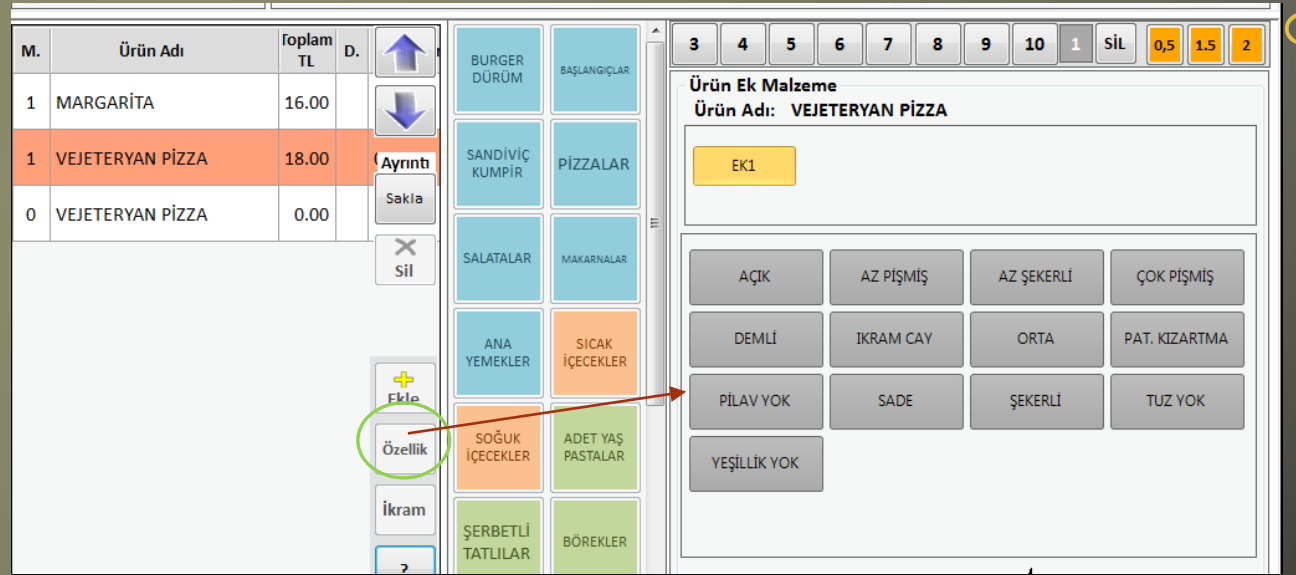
| M. | Ürün Adı | Toplam TL | D. |
|---|---|---|---|
| 1 | MARGARİTA | 16.00 | |
| 1 | VEJETERYAN PİZZA | 18.00 | |
| 0 | VEJETERYAN PİZZA | 0.00 | |

Ayrıntı
Sakla
Sil
Ekle
Özellik
İkram
?

BURGER DÜRÜM
BAŞLANGIÇLAR
SANDİVİÇ KUMPİR
PİZZALAR
SALATALAR
MAKARNALAR
ANA YEMEKLER
SICAK İÇECEKLER
SOĞUK İÇECEKLER
ADET YAŞ PASTALAR
ŞERBETLİ TATLILAR
BÖREKLER

3 4 5 6 7 8 9 10 1 SİL 0,5 1.5 2

Ürün Ek Malzeme
Ürün Adı: VEJETERYAN PİZZA
EK1

AÇIK
AZ PIŞMİŞ
AZ ŞEKERLİ
ÇOK PİŞMİŞ
DEMLİ
IKRAM CAY
ORTA
PAT. KIZARTMA
PİLAV YOK
SADE
ŞEKERLİ
TUZ YOK
YEŞİLLİK YOK